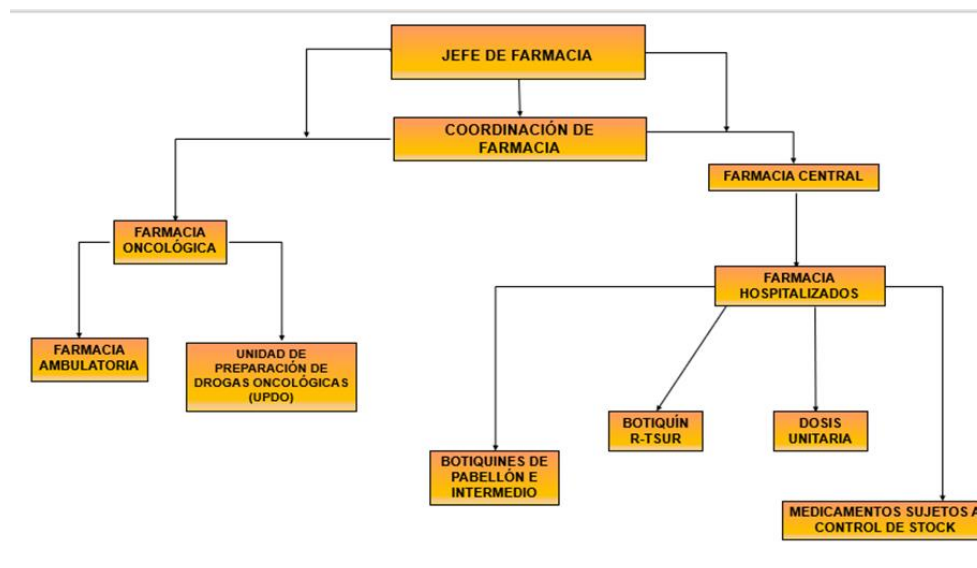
JEFE DE FARMACIA

COORDINACIÓN DE FARMACIA

FARMACIA CENTRAL

FARMACIA ONCOLÓGICA

FARMACIA HOSPITALIZADOS

FARMACIA AMBULATORIA

UNIDAD DE PREPARACIÓN DE DROGAS ONCOLÓGICAS (UPDO)

BOTIQUÍN R-TSUR

DOSIS UNITARIA

BOTIQUINES DE PABELLÓN E INTERMEDIO

MEDICAMENTOS SUJETOS A CONTROL DE STOCK